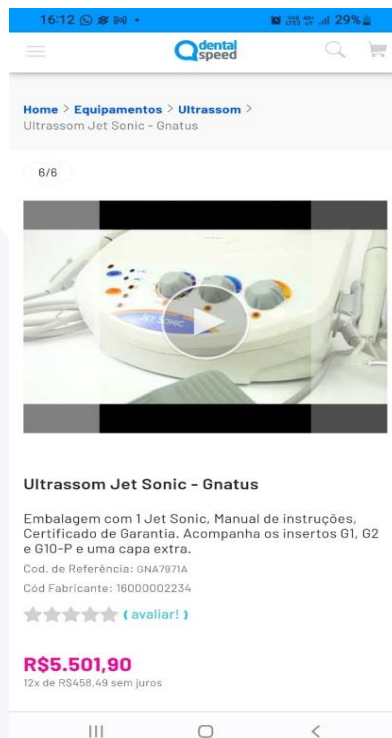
16:12 29%

dental speed

Home > Equipamentos > Ultrassom > Ultrassom Jet Sonic - Gnatus

6/6

JET SONIC

Ultrassom Jet Sonic - Gnatus

Embalagem com 1 Jet Sonic, Manual de instruções, Certificado de Garantia. Acompanha os insertos G1, G2 e G10-P e uma capa extra.

Cod. de Referência: GNA7971A

Cód Fabricante: 16000002234

( avaliar! )

R$5.501,90

12x de R$458,49 sem juros